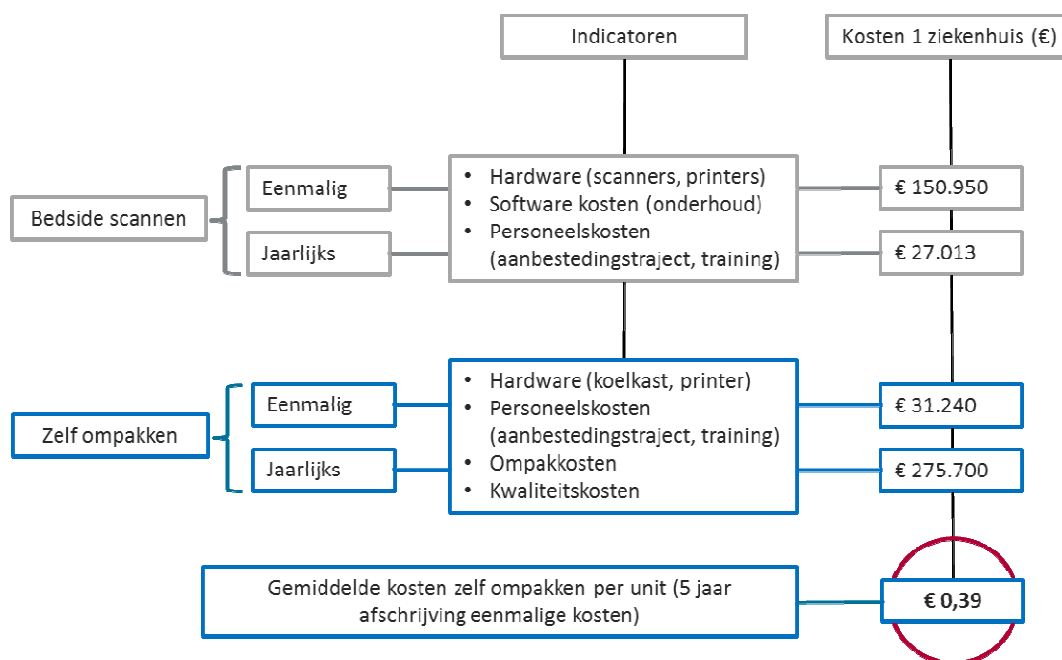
Indicatoren

Kosten 1 ziekenhuis (€)

Bedside scannen

Eenmalig

Jaarlijks

• Hardware (scanners, printers)
• Software kosten (onderhoud)
• Personeelskosten (aanbestedingstraject, training)

€ 150.950

€ 27.013

Zelf ompakken

Eenmalig

Jaarlijks

• Hardware (koelkast, printer)
• Personeelskosten (aanbestedingstraject, training)
• Ompakkosten
• Kwaliteitskosten

€ 31.240

€ 275.700

Gemiddelde kosten zelf ompakken per unit (5 jaar afschrijving eenmalige kosten)

€ 0,39